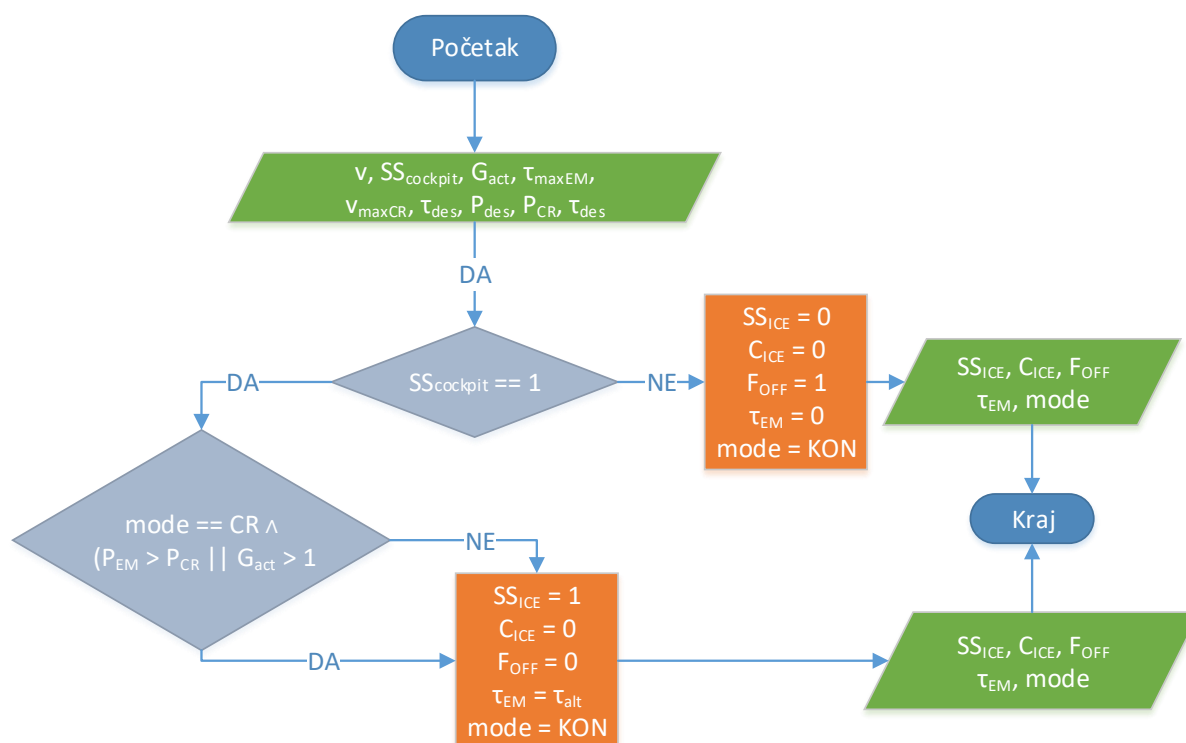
Početak

v, $SS_{cockpit}$, $G_{act}$, $\tau_{maxEM}$, $v_{maxCR}$, $\tau_{des}$, $P_{des}$, $P_{CR}$, $\tau_{des}$

DA

$SS_{cockpit}$ == 1

NE

$SS_{ICE} = 0$
$C_{ICE} = 0$
$F_{OFF} = 1$
$\tau_{EM} = 0$
mode = KON

$SS_{ICE}$, $C_{ICE}$, $F_{OFF}$
$\tau_{EM}$, mode

DA

mode == CR ∧
($P_{EM} > P_{CR}$ || $G_{act} > 1$

NE

Kraj

$SS_{ICE} = 1$
$C_{ICE} = 0$
$F_{OFF} = 0$
$\tau_{EM} = \tau_{alt}$
mode = KON

DA

$SS_{ICE}$, $C_{ICE}$, $F_{OFF}$
$\tau_{EM}$, mode